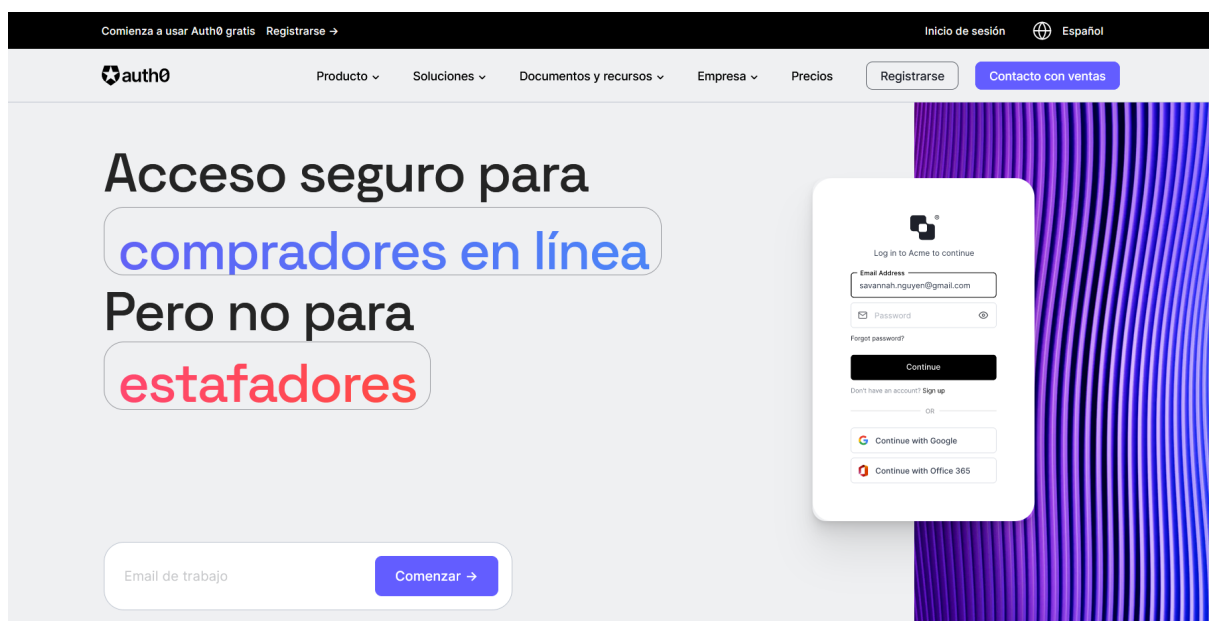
Comienza a usar Auth0 gratis Registrarse →

Inicio de sesión Español

auth0

Producto ⌄ Soluciones ⌄ Documentos y recursos ⌄ Empresa ⌄ Precios

Registrarse

Contacto con ventas

Acceso seguro para compradores en línea Pero no para estafadores

Log in to Acme to continue

Email Address

savannah.nguyen@gmail.com

Password

Forgot password?

Continue

Don't have an account? Sign up

OR

Continue with Google

Continue with Office 365

Email de trabajo

Comenzar →